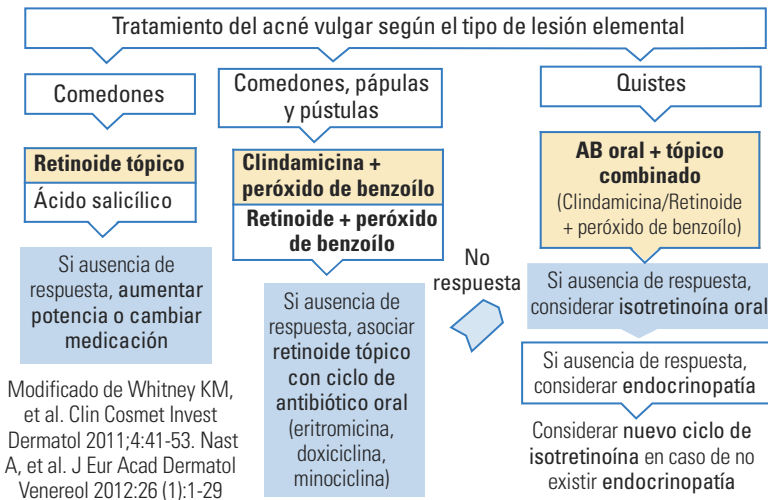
Tratamiento del acné vulgar según el tipo de lesión elemental

Comedones

Retinoide tópico

Ácido salicílico

Si ausencia de respuesta, aumentar potencia o cambiar medicación

Comedones, pápulas y pústulas

Clindamicina + peróxido de benzoílo

Retinoide + peróxido de benzoílo

Si ausencia de respuesta, asociar retinoide tópico con ciclo de antibiótico oral (eritromicina, doxiciclina, minociclina)

No respuesta

Quistes

AB oral + tópico combinado (Clindamicina/Retinoide + peróxido de benzoílo)

Si ausencia de respuesta, considerar isotretinoína oral

Si ausencia de respuesta, considerar endocrinopatía

Considerar nuevo ciclo de isotretinoína en caso de no existir endocrinopatía

Modificado de Whitney KM, et al. Clin Cosmet Invest Dermatol 2011;4:41-53. Nast A, et al. J Eur Acad Dermatol Venereol 2012:26 (1):1-29